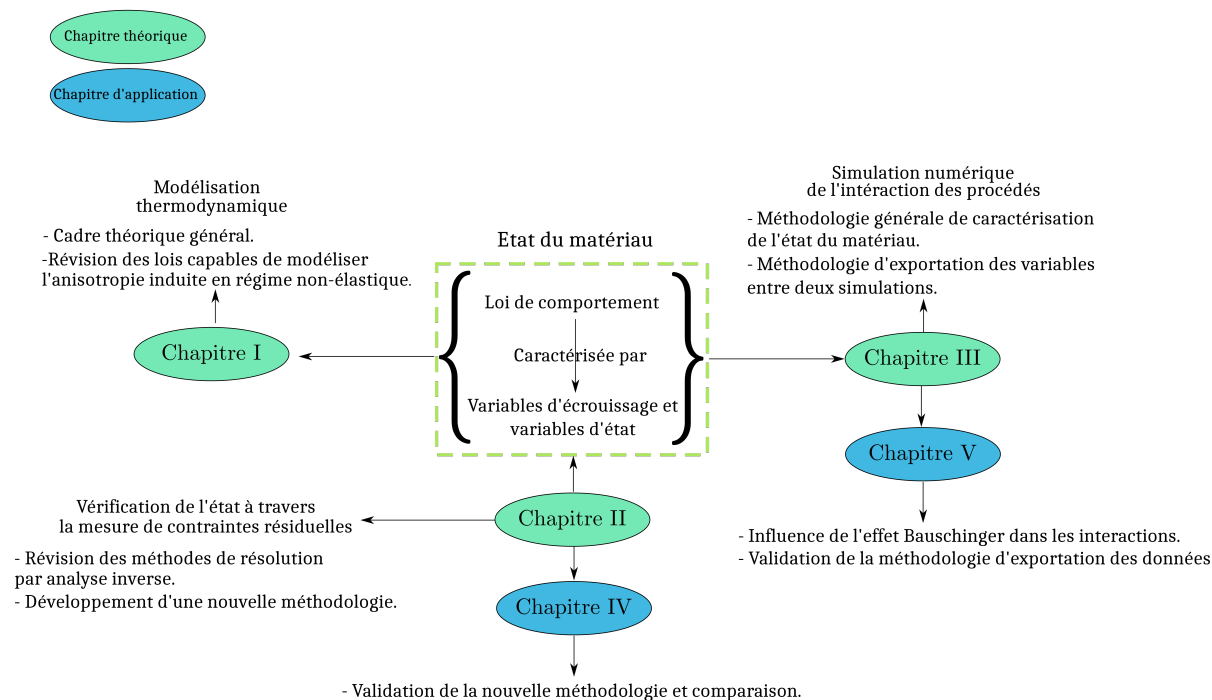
Chapitre théorique

Chapitre d'application

Modélisation thermodynamique

- Cadre théorique général.
-Révision des lois capables de modéliser l'anisotropie induite en régime non-élastique.

Chapitre I

Etat du matériau

Loi de comportement

Caractérisée par

Variables d'écrouissage et variables d'état

Simulation numérique de l'intéraction des procédés

- Méthodologie générale de caractérisation de l'état du matériau.
- Méthodologie d'exportation des variables entre deux simulations.

Chapitre III

Chapitre V

- Influence de l'effet Bauschinger dans les interactions.
- Validation de la méthodologie d'exportation des données

Vérification de l'état à travers la mesure de contraintes résiduelles

- Révision des méthodes de résolution par analyse inverse.
- Développement d'une nouvelle méthodologie.

Chapitre II

Chapitre IV

- Validation de la nouvelle méthodologie et comparaison.